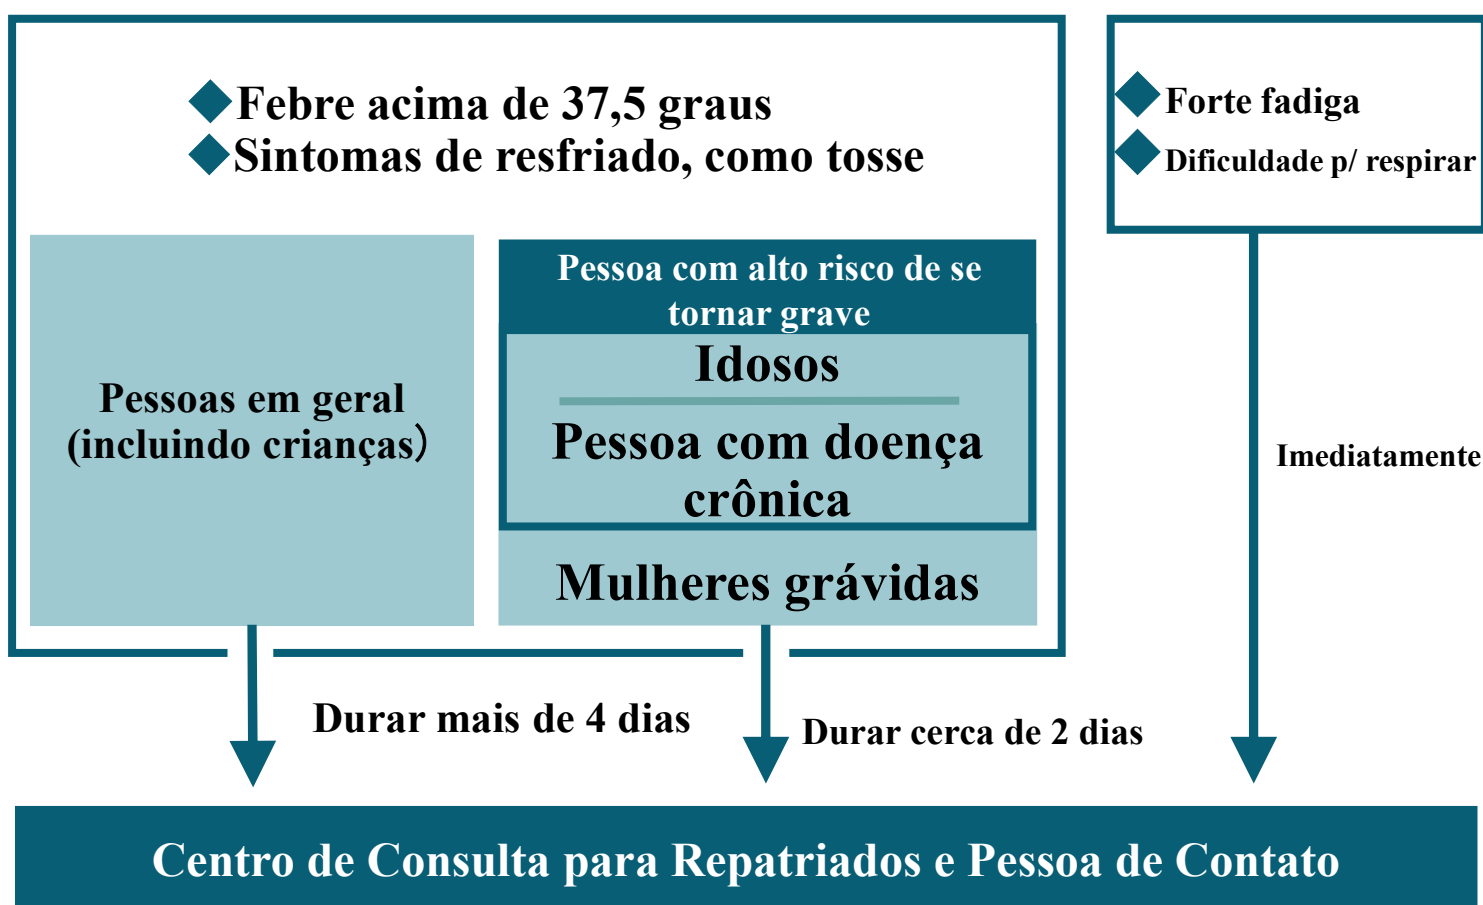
Febre acima de 37,5 graus
Sintomas de resfriado, como tosse

Forte fadiga
Dificuldade p/ respirar

Pessoas em geral (incluindo crianças)

Pessoa com alto risco de se tornar grave

Idosos

Pessoa com doença crônica

Mulheres grávidas

Imediatamente

Durar mais de 4 dias

Durar cerca de 2 dias

Centro de Consulta para Repatriados e Pessoa de Contato